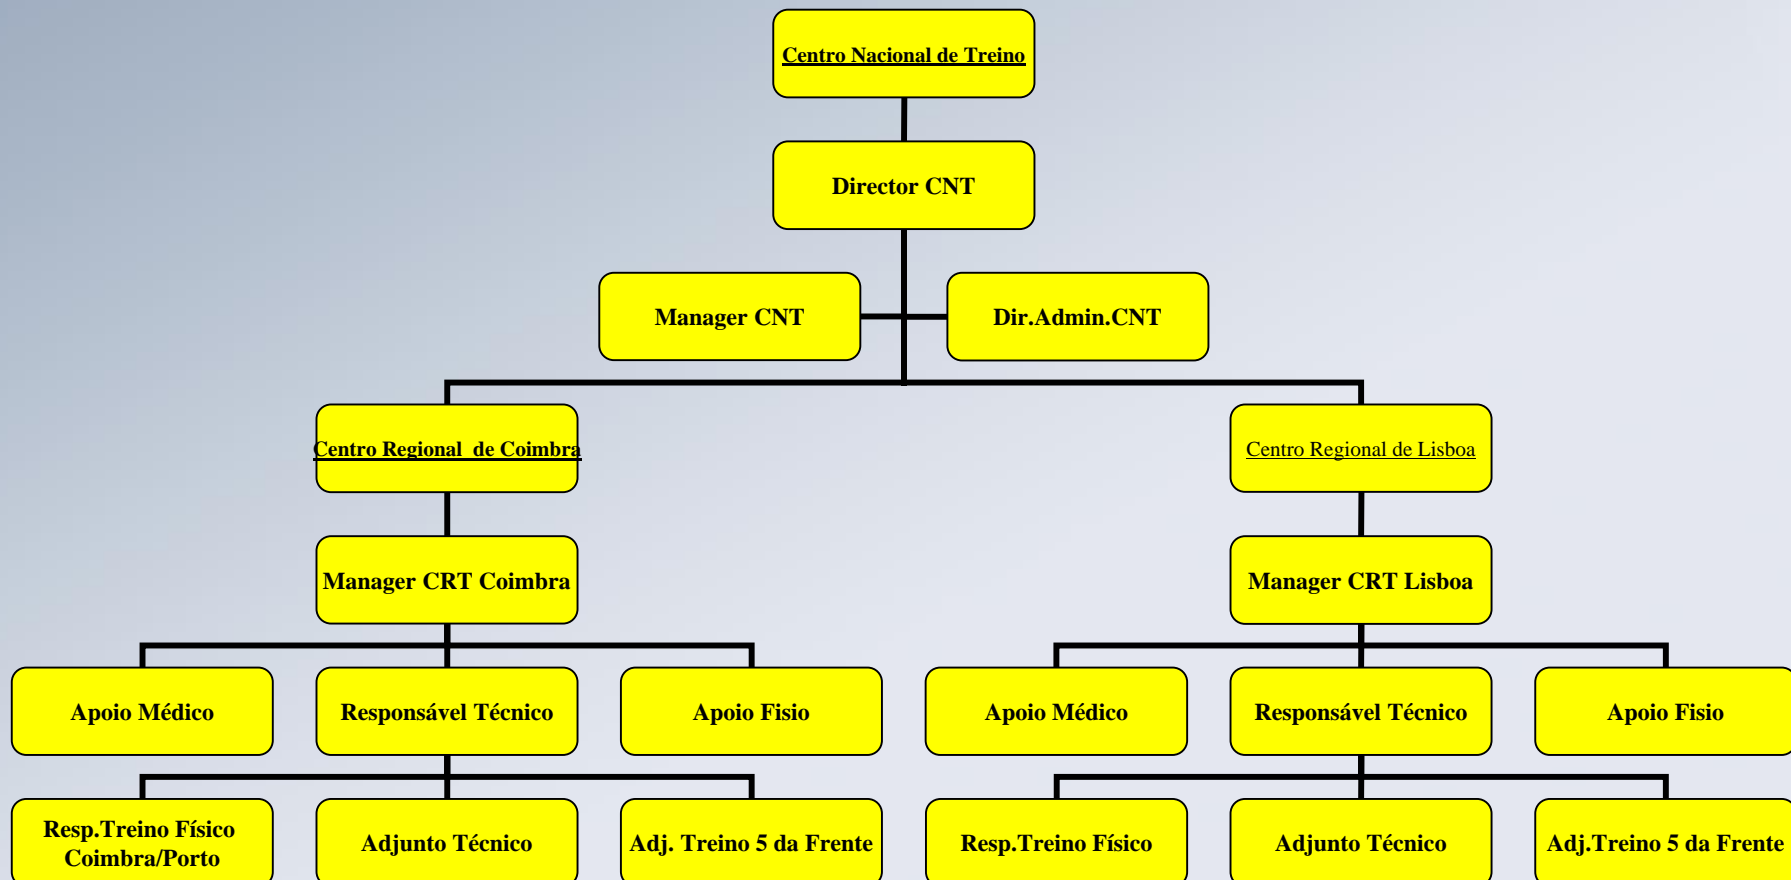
Centro Nacional de Treino

Director CNT

Manager CNT

Dir.Admin.CNT

Centro Regional de Coimbra

Centro Regional de Lisboa

Manager CRT Coimbra

Manager CRT Lisboa

Apoio Médico

Responsável Técnico

Apoio Fisio

Apoio Médico

Responsável Técnico

Apoio Fisio

Resp.Treino Físico Coimbra/Porto

Adjunto Técnico

Adj. Treino 5 da Frente

Resp.Treino Físico

Adjunto Técnico

Adj.Treino 5 da Frente